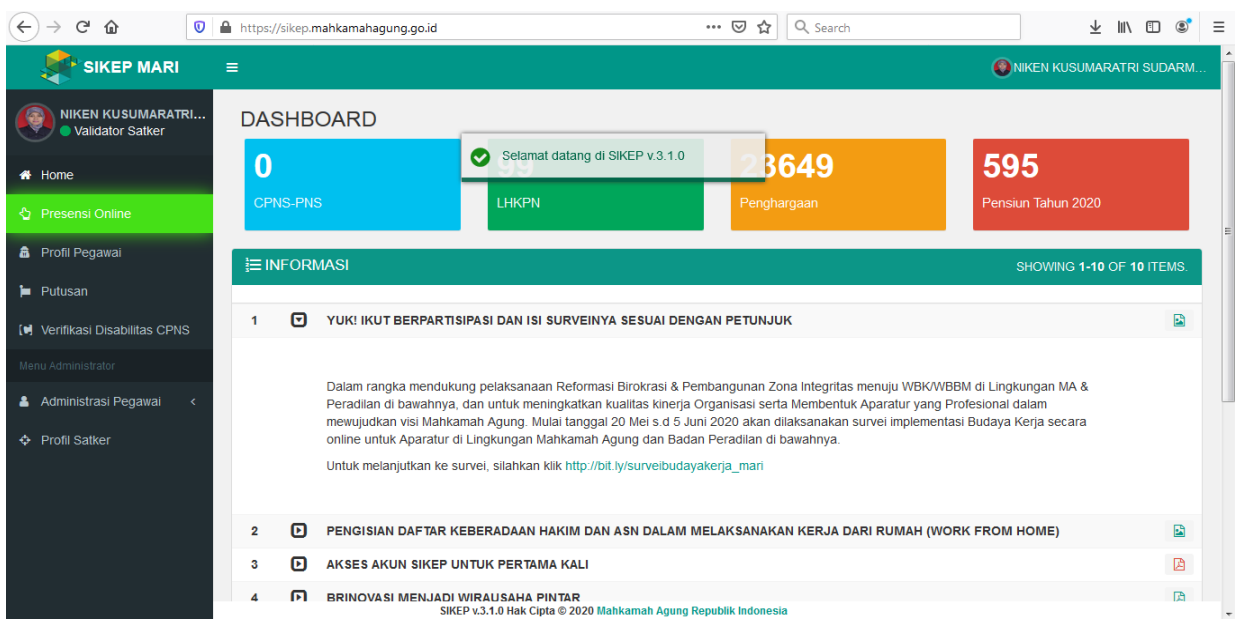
https://sikep.mahkamahagung.go.id

Search

SIKEP MARI

NIKEN KUSUMARATRI SUDARM...

NIKEN KUSUMARATRI...
Validator Satker

Home

Presensi Online

Profil Pegawai

Putusan

Verifikasi Disabilitas CPNS

Menu Administrator

Administrasi Pegawai

Profil Satker

DASHBOARD

Selamat datang di SIKEP v.3.1.0

0
CPNS-PNS

99
LHKPN

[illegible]3649
Penghargaan

595
Pensiun Tahun 2020

INFORMASI

SHOWING 1-10 OF 10 ITEMS.

1 YUK! IKUT BERPARTISIPASI DAN ISI SURVEINYA SESUAI DENGAN PETUNJUK

Dalam rangka mendukung pelaksanaan Reformasi Birokrasi & Pembangunan Zona Integritas menuju WBK/WBBM di Lingkungan MA & Peradilan di bawahnya, dan untuk meningkatkan kualitas kinerja Organisasi serta Membentuk Aparatur yang Profesional dalam mewujudkan visi Mahkamah Agung. Mulai tanggal 20 Mei s.d 5 Juni 2020 akan dilaksanakan survei implementasi Budaya Kerja secara online untuk Aparatur di Lingkungan Mahkamah Agung dan Badan Peradilan di bawahnya.

Untuk melanjutkan ke survei, silahkan klik http://bit.ly/surveibudayakerja_mari

2 PENGISIAN DAFTAR KEBERADAAN HAKIM DAN ASN DALAM MELAKSANAKAN KERJA DARI RUMAH (WORK FROM HOME)

3 AKSES AKUN SIKEP UNTUK PERTAMA KALI

4 BRINOVASI MENJADI WIRAUSAHA PINTAR

SIKEP v.3.1.0 Hak Cipta © 2020 Mahkamah Agung Republik Indonesia